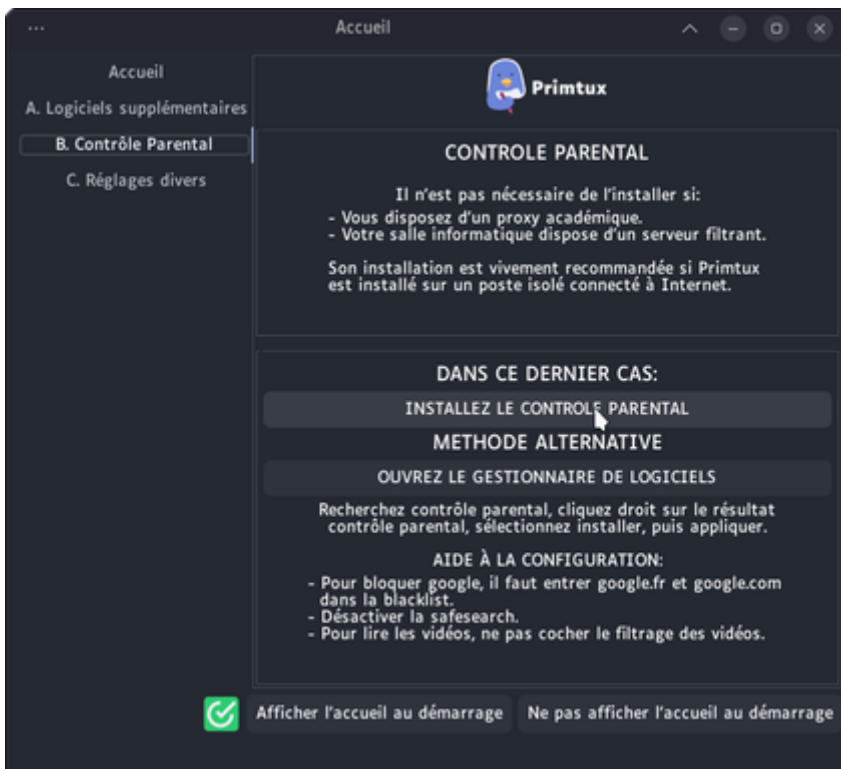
···
Accueil

Accueil
A. Logiciels supplémentaires
B. Contrôle Parental
C. Réglages divers

Primtux

CONTROLE PARENTAL

Il n'est pas nécessaire de l'installer si:
- Vous disposez d'un proxy académique.
- Votre salle informatique dispose d'un serveur filtrant.

Son installation est vivement recommandée si Primtux est installé sur un poste isolé connecté à Internet.

DANS CE DERNIER CAS:

INSTALLEZ LE CONTROLE PARENTAL

METHODE ALTERNATIVE

OUVREZ LE GESTIONNAIRE DE LOGICIELS

Recherchez contrôle parental, cliquez droit sur le résultat contrôle parental, sélectionnez installer, puis appliquer.

AIDE À LA CONFIGURATION:
- Pour bloquer google, il faut entrer google.fr et google.com dans la blacklist.
- Désactiver la safesearch.
- Pour lire les vidéos, ne pas cocher le filtrage des vidéos.

Afficher l'accueil au démarrage
Ne pas afficher l'accueil au démarrage